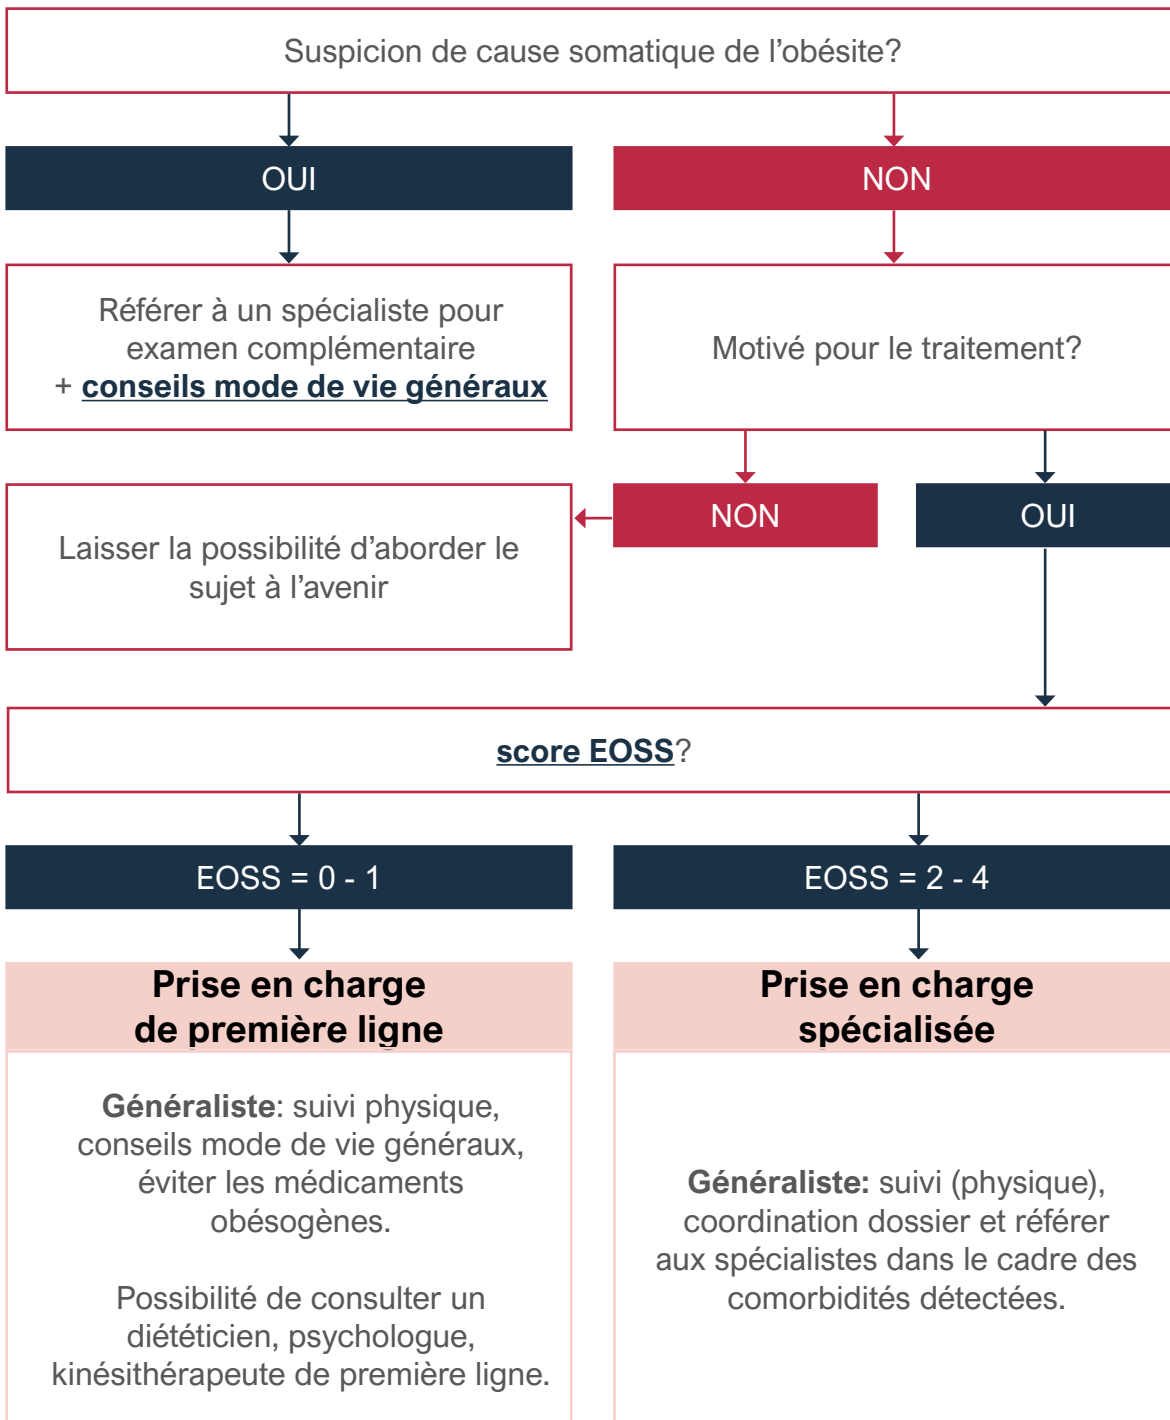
Suspicion de cause somatique de l’obésite?

OUI

NON

Référer à un spécialiste pour examen complémentaire + conseils mode de vie généraux

Motivé pour le traitement?

Laisser la possibilité d’aborder le sujet à l’avenir

NON

OUI

score EOSS?

EOSS = 0 - 1

EOSS = 2 - 4

Prise en charge de première ligne

Prise en charge spécialisée

Généraliste: suivi physique, conseils mode de vie généraux, éviter les médicaments obésogènes.

Possibilité de consulter un diététicien, psychologue, kinésithérapeute de première ligne.

Généraliste: suivi (physique), coordination dossier et référer aux spécialistes dans le cadre des comorbidités détectées.